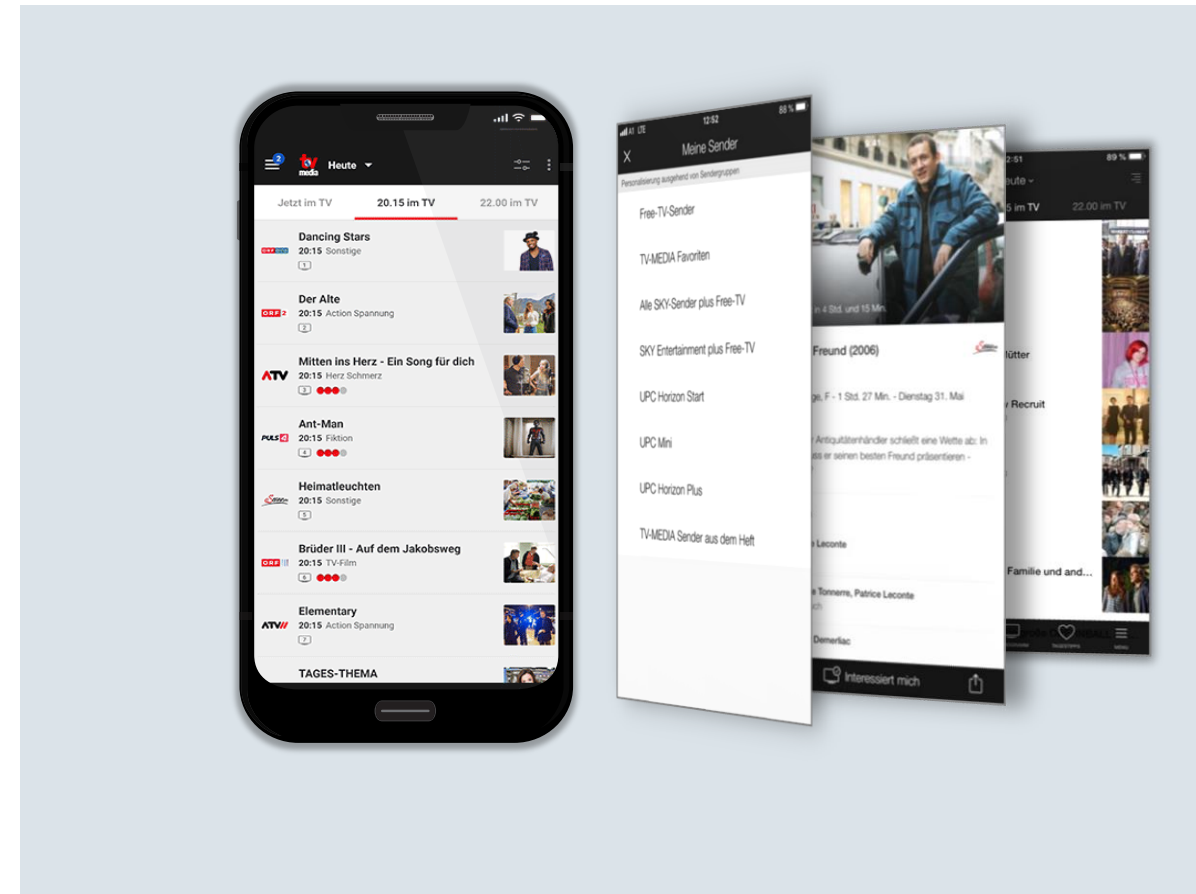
2 tv media Heute

Jetzt im TV | 20.15 im TV | 22.00 im TV

ORF eins
Dancing Stars
20:15 Sonstige
1

ORF 2
Der Alte
20:15 Action Spannung
2

ATV
Mitten ins Herz - Ein Song für dich
20:15 Herz Schmerz
3

PULS 4
Ant-Man
20:15 Fiktion
4

Servus
Heimatleuchten
20:15 Sonstige
5

ORF III
Brüder III - Auf dem Jakobsweg
20:15 TV-Film
6

ATV II
Elementary
20:15 Action Spannung
7

TAGES-THEMA

A1 LTE 12:52 88 %
X Meine Sender
Personalisierung ausgehend von Sendergruppen
Free-TV-Sender
TV-MEDIA Favoriten
Alle SKY-Sender plus Free-TV
SKY Entertainment plus Free-TV
UPC Horizon Start
UPC Mini
UPC Horizon Plus
TV-MEDIA Sender aus dem Heft

n 4 Std. und 15 Min.
Freund (2006)
ge, F - 1 Std. 27 Min. - Dienstag 31. Mai
Antiquitätenhändler schließt eine Wette ab: In s er seinen besten Freund präsentieren -
e Leconte
e Tonnerre, Patrice Leconte
ch
Demerliac
Interessiert mich

2:51 89 %
eute
5 im TV 22.00 im TV
lütter
y Recruit
Familie und and...
TAGESTIPPS MENU